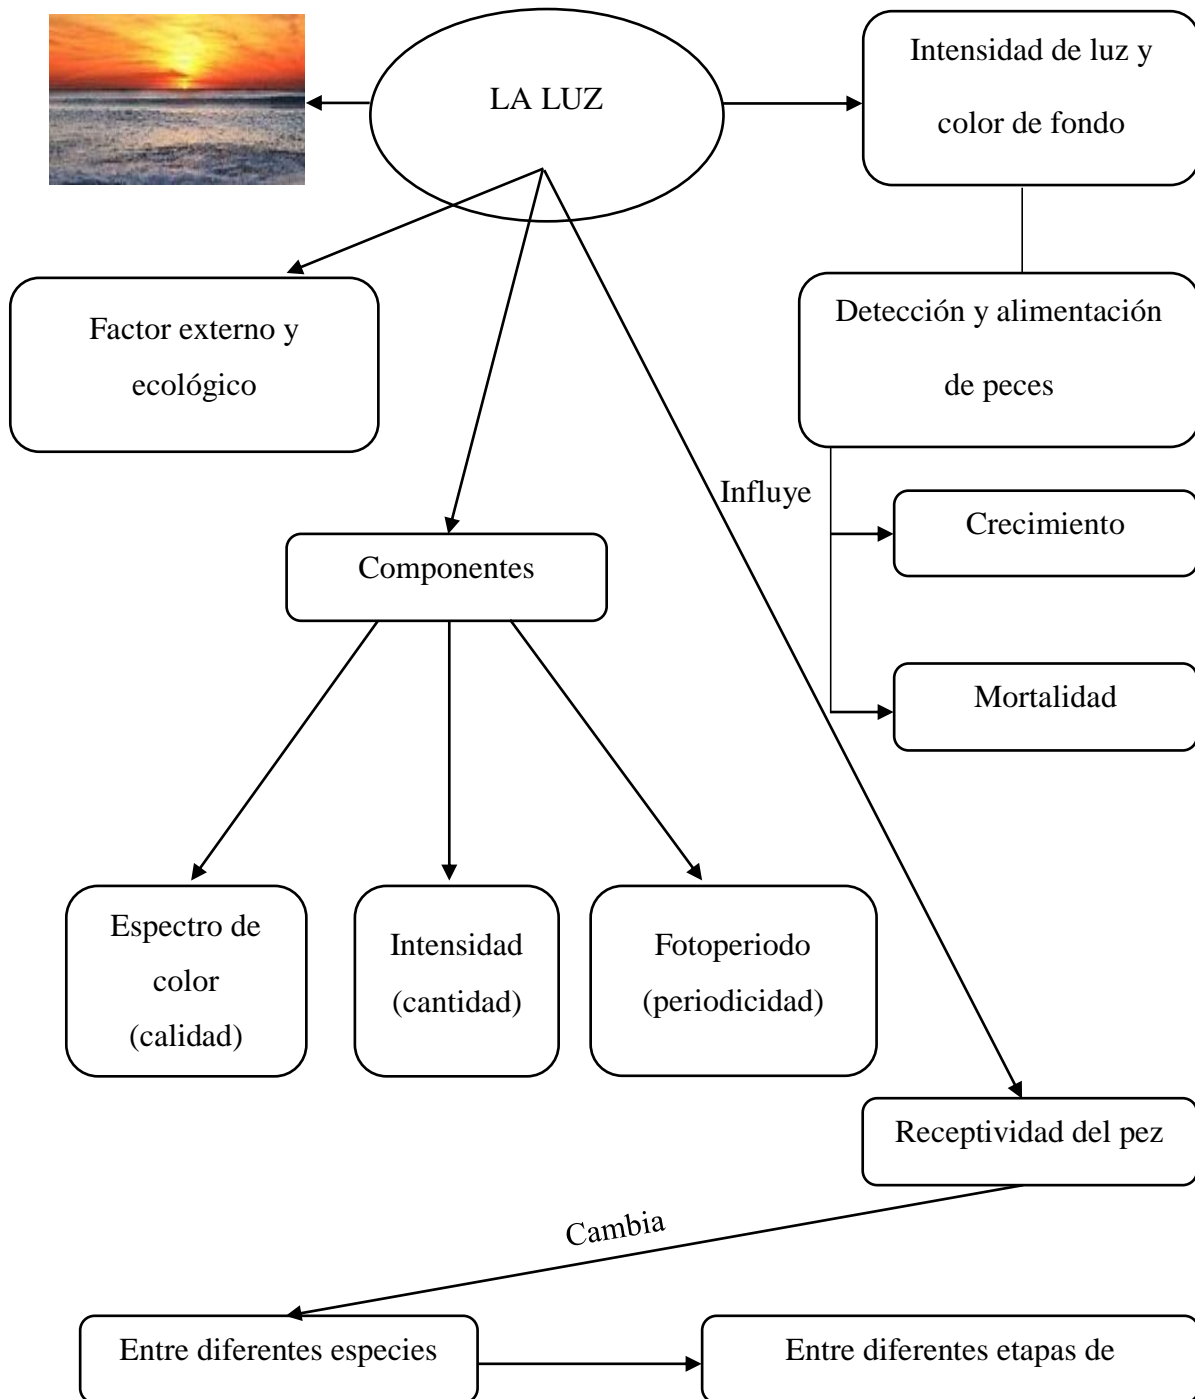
LA LUZ

Intensidad de luz y color de fondo

Factor externo y ecológico

Detección y alimentación de peces

Influye

Crecimiento

Componentes

Mortalidad

Espectro de color (calidad)

Intensidad (cantidad)

Fotoperiodo (periodicidad)

Receptividad del pez

Cambia

Entre diferentes especies

Entre diferentes etapas de